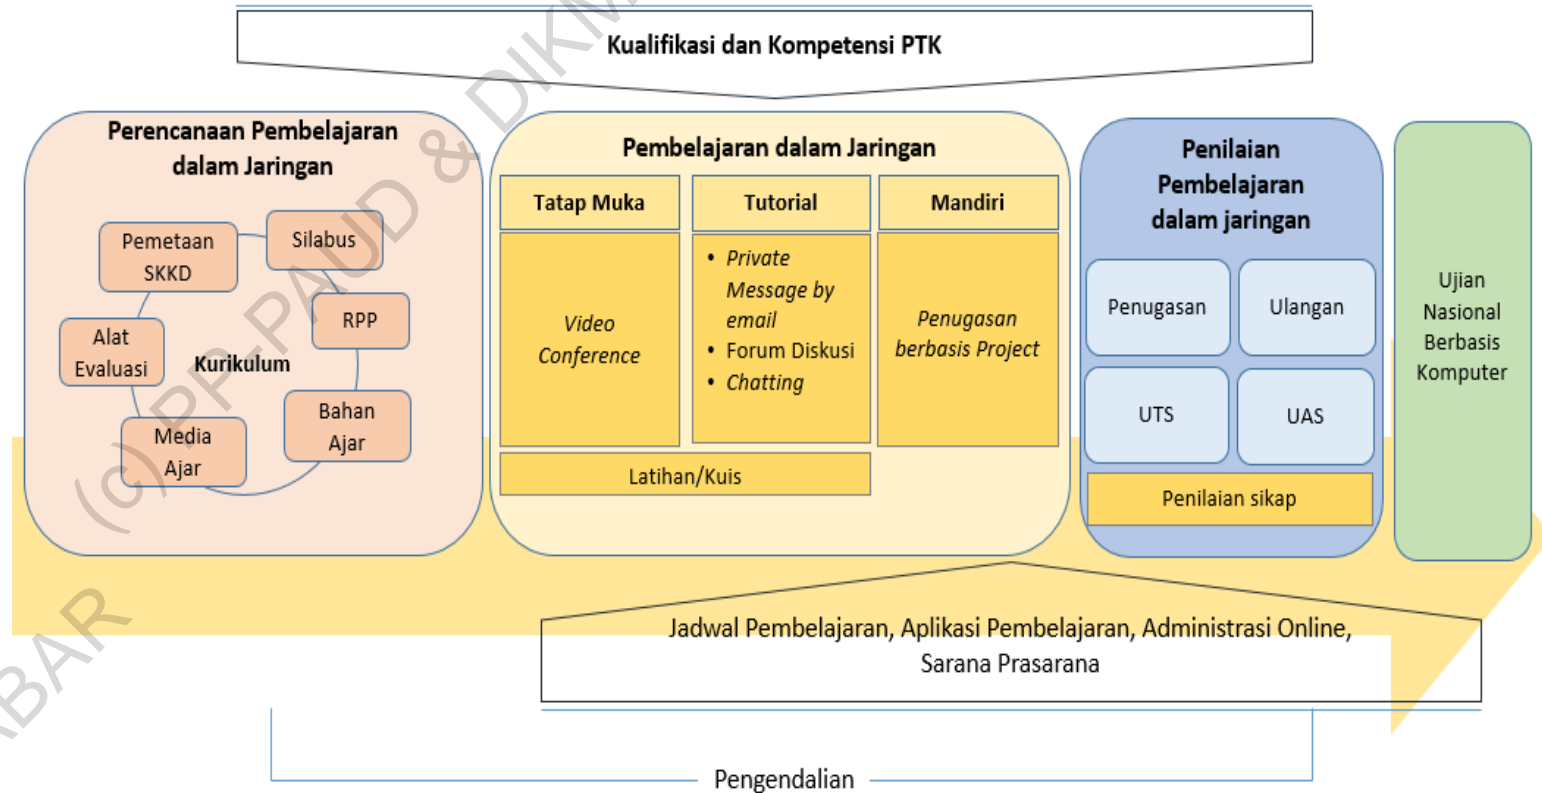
Kualifikasi dan Kompetensi PTK

Perencanaan Pembelajaran dalam Jaringan

Pemetaan SKKD

Silabus

RPP

Alat Evaluasi

Kurikulum

Bahan Ajar

Media Ajar

Pembelajaran dalam Jaringan

Tatap Muka

Tutorial

Mandiri

Video Conference

• Private Message by email
• Forum Diskusi
• Chatting

Penugasan berbasis Project

Latihan/Kuis

Penilaian Pembelajaran dalam jaringan

Penugasan

Ulangan

UTS

UAS

Penilaian sikap

Ujian Nasional Berbasis Komputer

Jadwal Pembelajaran, Aplikasi Pembelajaran, Administrasi Online, Sarana Prasarana

Pengendalian

(c) PP-PAUD & DIKMAS JABAR